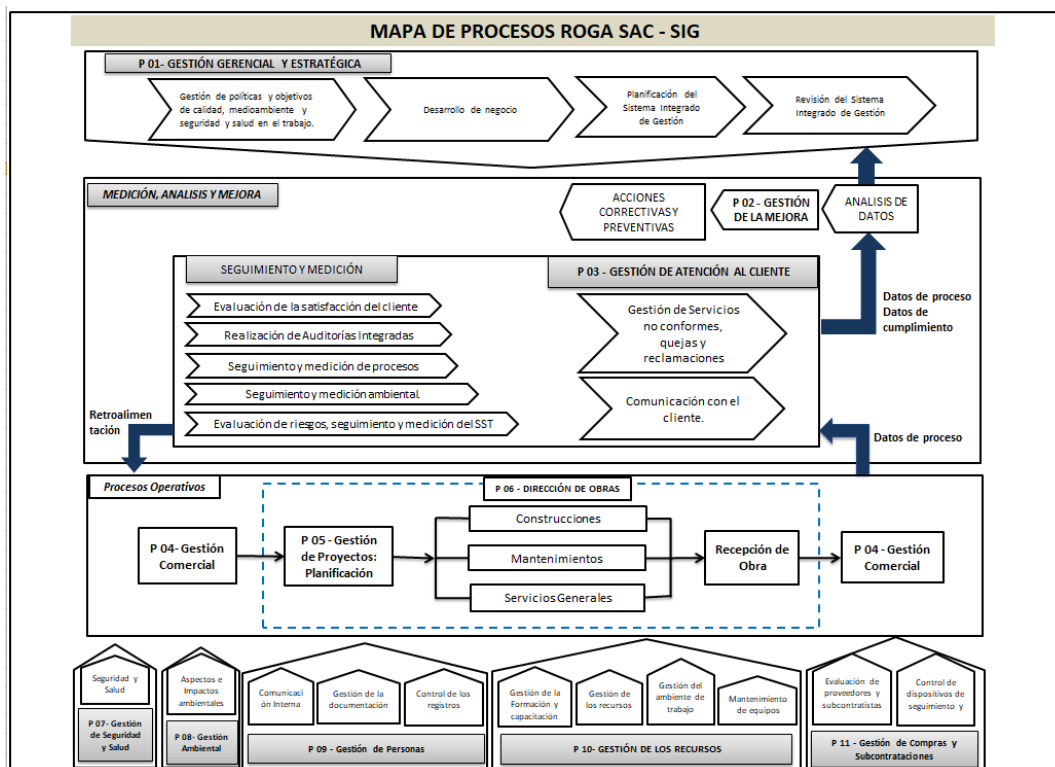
MAPA DE PROCESOS ROGA SAC - SIG

P 01- GESTIÓN GERENCIAL Y ESTRATÉGICA

Gestión de políticas y objetivos de calidad, medioambiente y seguridad y salud en el trabajo.

Desarrollo de negocio

Planificación del Sistema Integrado de Gestión

Revisión del Sistema Integrado de Gestión

MEDICIÓN, ANALISIS Y MEJORA

ACCIONES CORRECTIVAS Y PREVENTIVAS

P 02 - GESTIÓN DE LA MEJORA

ANALISIS DE DATOS

SEGUIMIENTO Y MEDICIÓN

P 03 - GESTIÓN DE ATENCIÓN AL CLIENTE

Evaluación de la satisfacción del cliente

Realización de Auditorías Integradas

Seguimiento y medición de procesos

Seguimiento y medición ambiental

Evaluación de riesgos, seguimiento y medición del SST

Gestión de Servicios no conformes, quejas y reclamaciones

Comunicación con el cliente.

Datos de proceso
Datos de cumplimiento

Retroalimentación

Datos de proceso

Procesos Operativos

P 06 - DIRECCIÓN DE OBRAS

P 04 - Gestión Comercial

P 05 - Gestión de Proyectos: Planificación

Construcciones

Mantenimientos

Servicios Generales

Recepción de Obra

P 04 - Gestión Comercial

Seguridad y Salud

P 07- Gestión de Seguridad y Salud

Aspectos e Impactos ambientales

P 08- Gestión Ambiental

Comunicación Interna

Gestión de la documentación

Control de los registros

P 09 - Gestión de Personas

Gestión de la Formación y capacitación

Gestión de los recursos

Gestión del ambiente de trabajo

Mantenimiento de equipos

P 10- GESTIÓN DE LOS RECURSOS

Evaluación de proveedores y subcontratistas

Control de dispositivos de seguimiento y

P 11 - Gestión de Compras y Subcontrataciones